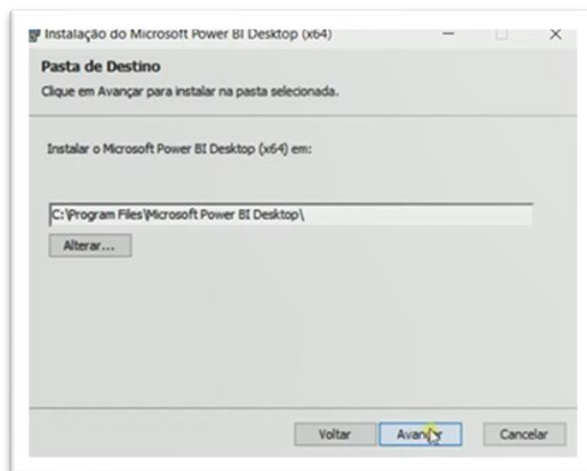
Instalação do Microsoft Power BI Desktop (x64)

Pasta de Destino

Clique em Avançar para instalar na pasta selecionada.

Instalar o Microsoft Power BI Desktop (x64) em:

C:\Program Files\Microsoft Power BI Desktop\

Alterar...

Voltar

Avançar

Cancelar